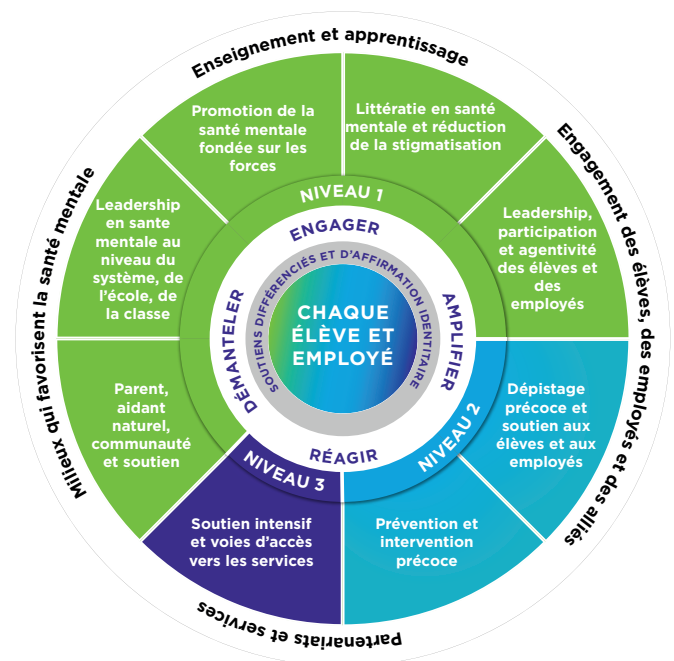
Enseignement et apprentissage

Engagement des élèves, des employés et des alliés

Partenariats et services

Milieux qui favorisent la santé mentale

Promotion de la santé mentale fondée sur les forces

Littératie en santé mentale et réduction de la stigmatisation

Leadership, participation et agentivité des élèves et des employés

Dépistage précoce et soutien aux élèves et aux employés

Prévention et intervention précoce

Soutien intensif et voies d'accès vers les services

Parent, aidant naturel, communauté et soutien

Leadership en sante mentale au niveau du système, de l'école, de la classe

NIVEAU 1

NIVEAU 2

NIVEAU 3

ENGAGER

AMPLIFIER

RÉAGIR

DÉMANTELER

SOUTIENS DIFFÉRENCIÉS ET D'AFFIRMATION IDENTITAIRE

CHAQUE ÉLÈVE ET EMPLOYÉ